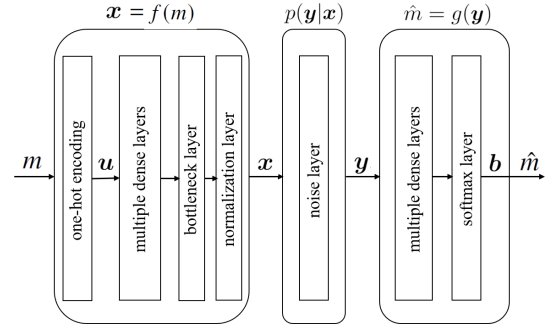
$\boldsymbol{x} = f(m)$

$p(\boldsymbol{y}|\boldsymbol{x})$

$\hat{m} = g(\boldsymbol{y})$

$m$

one-hot encoding

$\boldsymbol{u}$

multiple dense layers

bottleneck layer

normalization layer

$\boldsymbol{x}$

noise layer

$\boldsymbol{y}$

multiple dense layers

softmax layer

$\boldsymbol{b}$

$\hat{m}$